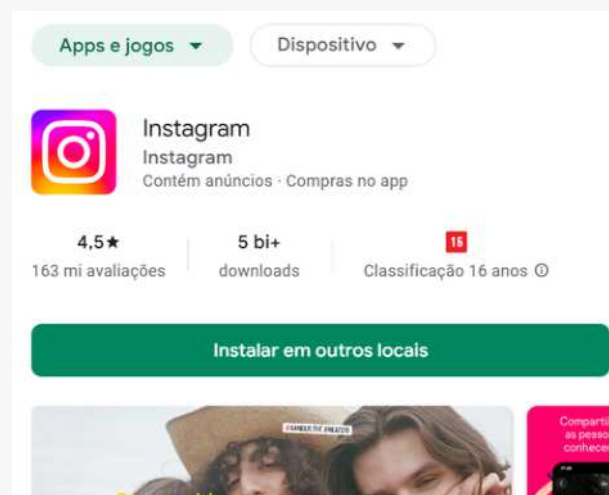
Apps e jogos

Dispositivo

Instagram
Instagram
Contém anúncios · Compras no app

4,5★
163 mi avaliações

5 bi+
downloads

16
Classificação 16 anos ⓘ

Instalar em outros locais

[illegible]

Comparti
as pesso
conhece